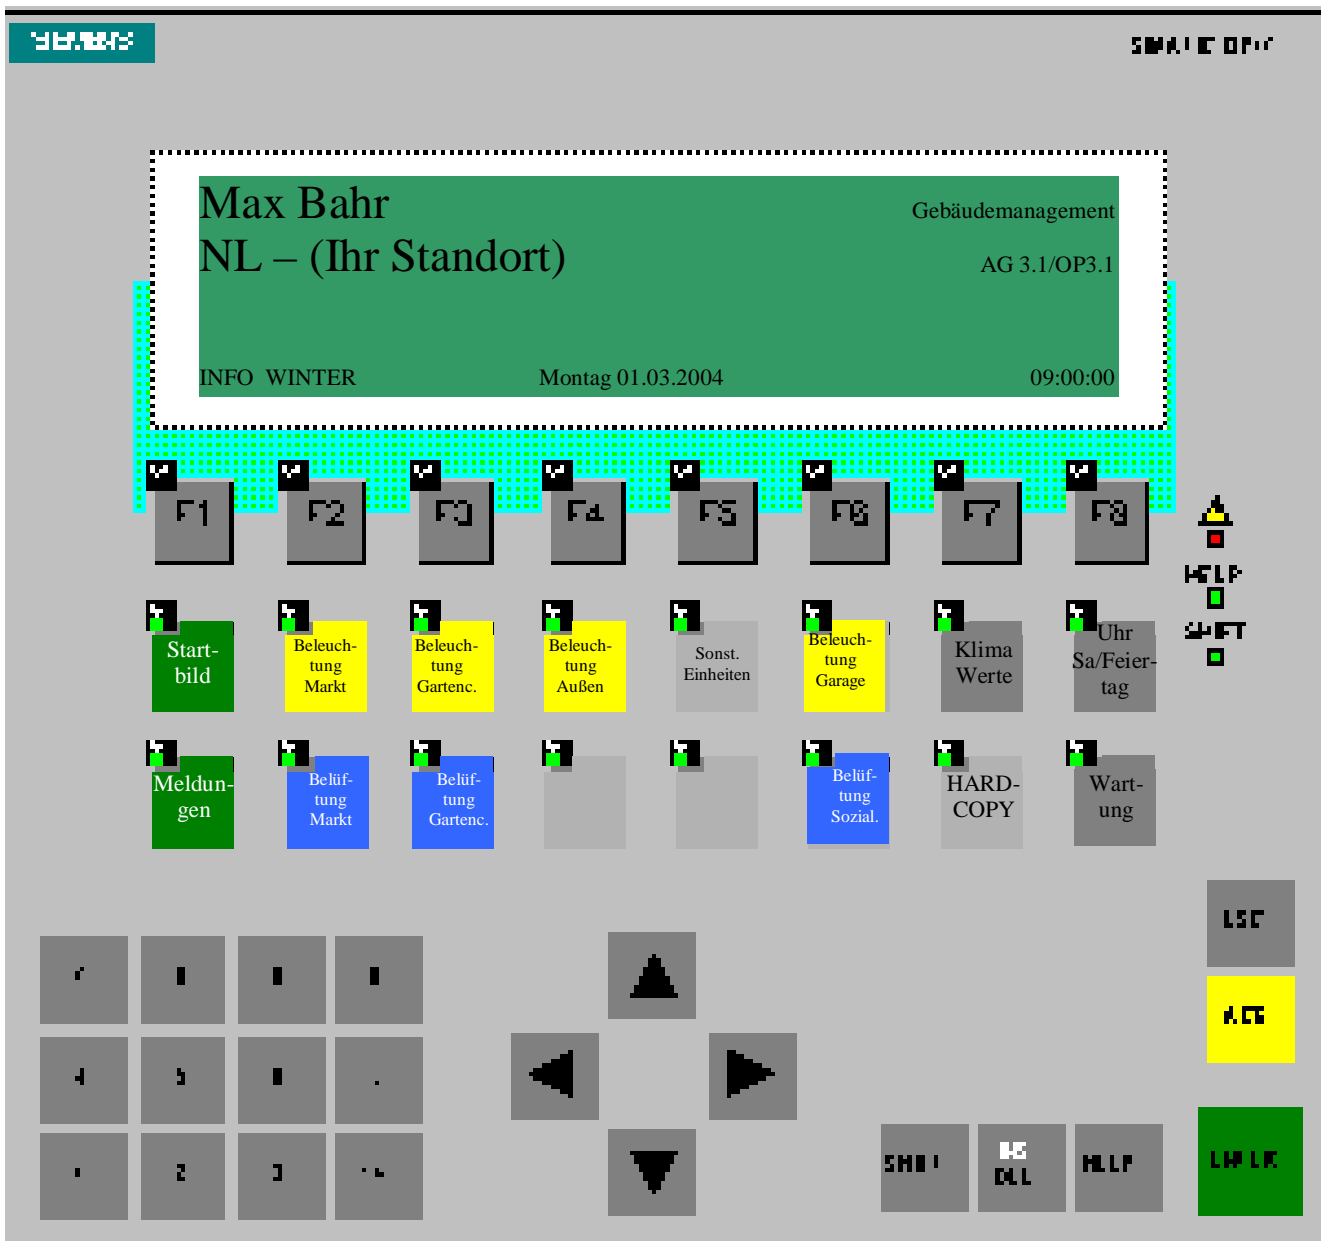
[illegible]

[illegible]

Max Bahr
NL – (Ihr Standort)

Gebäudemanagement

AG 3.1/OP3.1

INFO WINTER

Montag 01.03.2004

09:00:00

F1 F2 F3 F4 F5 F6 F7 F8

HELP

SHIFT

Start-bild

Beleuch-tung Markt

Beleuch-tung Gartenc.

Beleuch-tung Außen

Sonst. Einheiten

Beleuch-tung Garage

Klima Werte

Uhr Sa/Feier-tag

Meldun-gen

Belüf-tung Markt

Belüf-tung Gartenc.

Belüf-tung Sozial.

HARD-COPY

Wart-ung

ESC

ACK

SHIFT

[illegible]

HELP

ENTER